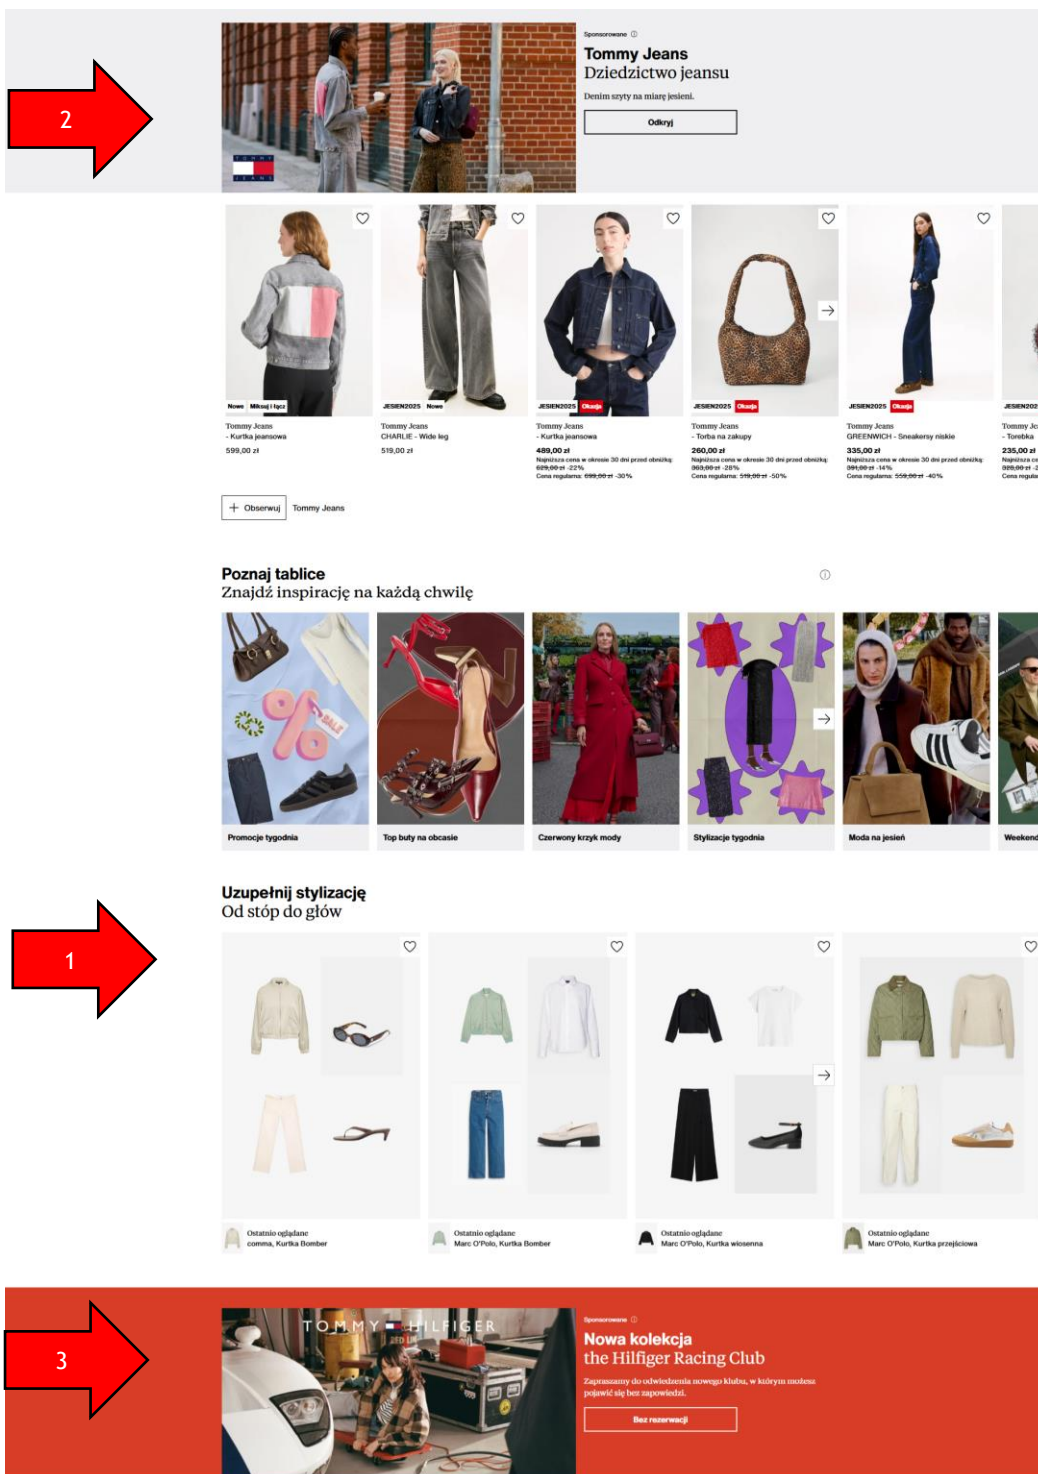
2

Sponsorowane ⓘ

Tommy Jeans
Dziedzictwo jeansu

Denim szyty na miarę jesieni.

Odkryj

Nowe Miksuj i łącz
Tommy Jeans
- Kurtka jeansowa
599,00 zł

JESIEN2025 Nowe
Tommy Jeans
CHARLIE - Wide leg
519,00 zł

JESIEN2025 Okazja
Tommy Jeans
- Kurtka jeansowa
489,00 zł
Najniższa cena w okresie 30 dni przed obniżką: ~~629,00 zł~~ -22%
Cena regularna: ~~699,00 zł~~ -30%

JESIEN2025 Okazja
Tommy Jeans
- Torba na zakupy
260,00 zł
Najniższa cena w okresie 30 dni przed obniżką: ~~363,00 zł~~ -28%
Cena regularna: ~~519,00 zł~~ -50%

JESIEN2025 Okazja
Tommy Jeans
GREENWICH - Sneakersy niskie
335,00 zł
Najniższa cena w okresie 30 dni przed obniżką: ~~391,00 zł~~ -14%
Cena regularna: ~~559,00 zł~~ -40%

JESIEN202
Tommy Je
- Torebka
235,00 zł
Najniższa c
~~328,00 zł~~ -
Cena regula

+ Obserwuj Tommy Jeans

Poznaj tablice
Znajdź inspirację na każdą chwilę

Promocje tygodnia
Top buty na obcasie
Czerwony krzyk mody
Stylizacje tygodnia
Moda na jesień
Weekend

1

Uzupełnij stylizację
Od stóp do głów

Ostatnio oglądane
comma, Kurtka Bomber

Ostatnio oglądane
Marc O'Polo, Kurtka Bomber

Ostatnio oglądane
Marc O'Polo, Kurtka wiosenna

Ostatnio oglądane
Marc O'Polo, Kurtka przejściowa

3

TOMMY HILFIGER

Sponsorowane ⓘ

Nowa kolekcja
the Hilfiger Racing Club

Zapraszamy do odwiedzenia nowego klubu, w którym możesz pojawić się bez zapowiedzi.

Bez rezerwacji